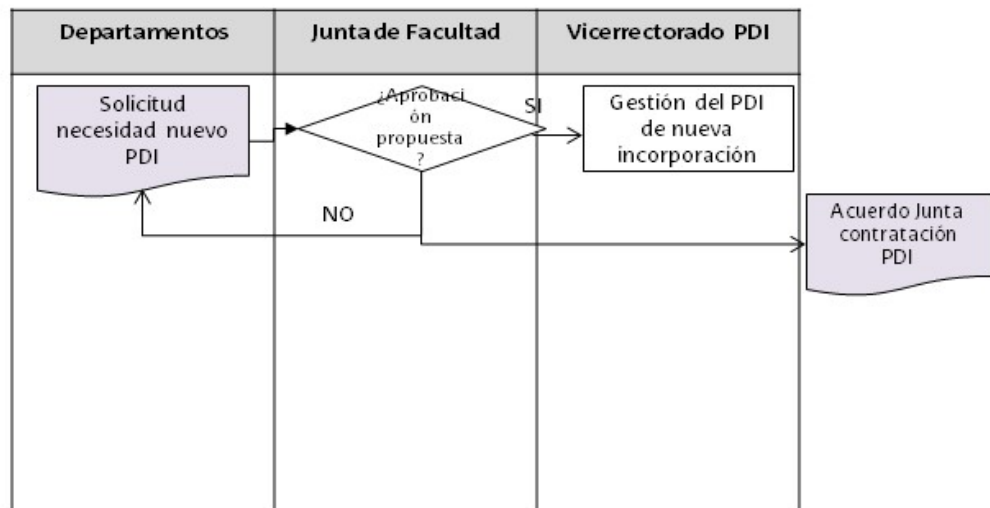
| Departamentos | Junta de Facultad | Vicerrectorado PDI |
|---|---|---|

Solicitud necesidad nuevo PDI

¿Aprobaci ón propuesta ?

SI

Gestión del PDI de nueva incorporación

NO

Acuerdo Junta contratación PDI